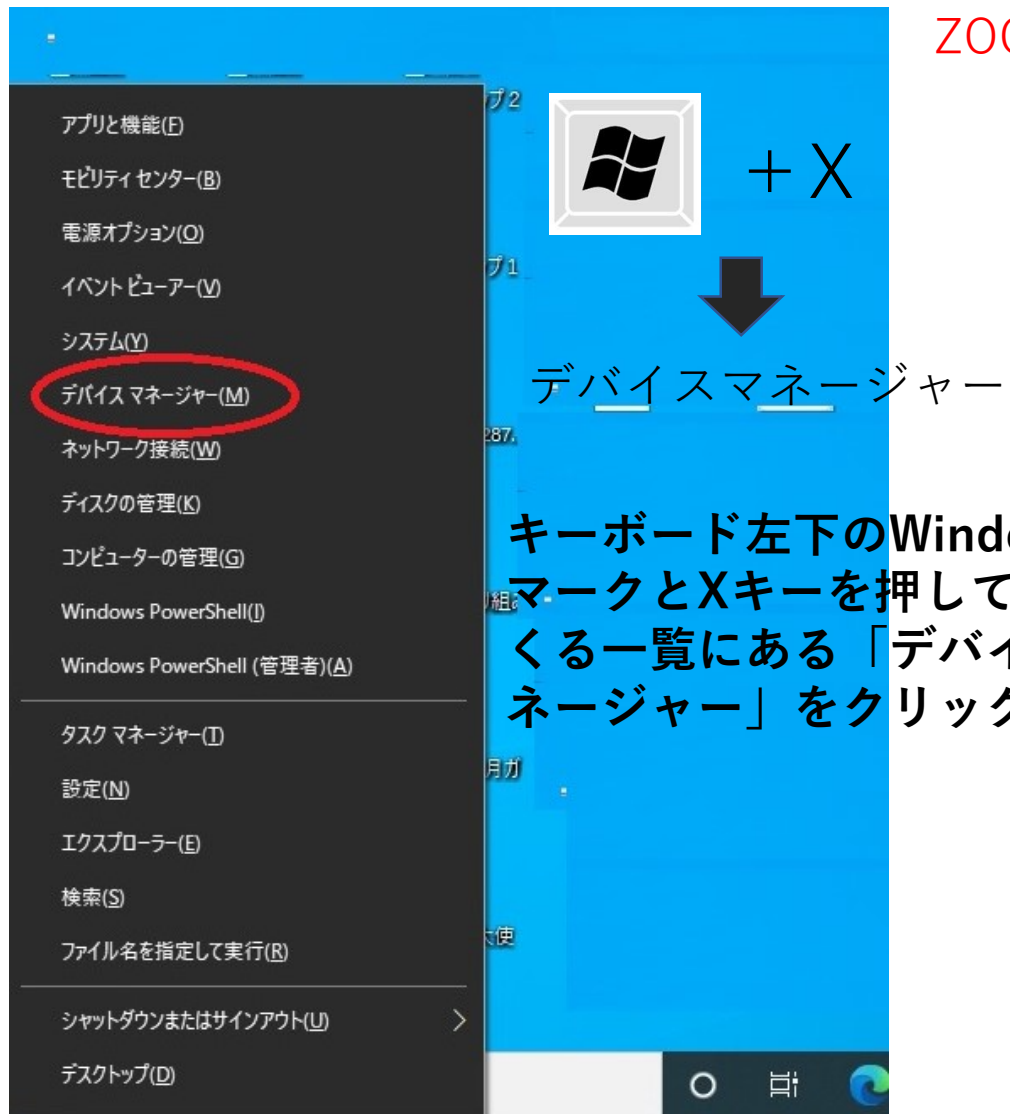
ZOO

アプリと機能(F)
モビリティ センター(B)
電源オプション(O)
イベント ビューアー(V)
システム(Y)
デバイス マネージャー(M)
ネットワーク接続(W)
ディスクの管理(K)
コンピューターの管理(G)
Windows PowerShell(I)
Windows PowerShell (管理者)(A)
タスク マネージャー(T)
設定(N)
エクスプローラー(E)
検索(S)
ファイル名を指定して実行(R)
シャットダウンまたはサインアウト(U)
デスクトップ(D)

プ2
プ1
287.
組
月ガ
使

+X

デバイスマネージャー

キーボード左下のWindo
マークとXキーを押して
くる一覧にある「デバイ
ネージャー」をクリック